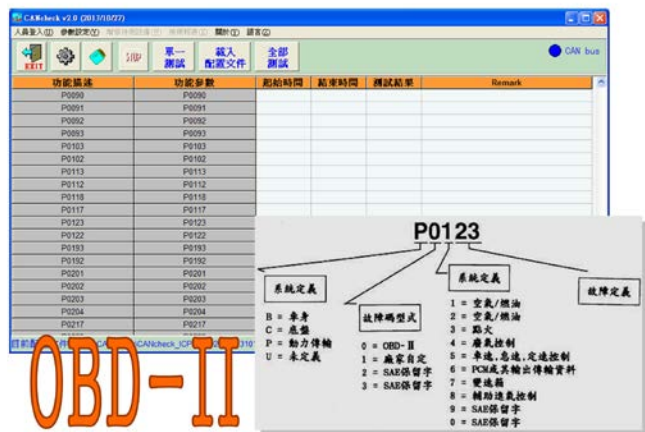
CANcheck v2.0 (2013/10/27)

人員登入(I) 參數設定(V) 報表查詢 系統設定 關於(T) 語言(G)

EXIT 清除 單一測試 載入配置文件 全部測試 CAN bus

| 功能描述 | 功能參數 | 起始時間 | 結束時間 | 測試結果 | Remark |
|---|---|---|---|---|---|
| P0090 | P0090 | | | | |
| P0091 | P0091 | | | | |
| P0092 | P0092 | | | | |
| P0093 | P0093 | | | | |
| P0103 | P0103 | | | | |
| P0102 | P0102 | | | | |
| P0113 | P0113 | | | | |
| P0112 | P0112 | | | | |
| P0118 | P0118 | | | | |
| P0117 | P0117 | | | | |
| P0123 | P0123 | | | | |
| P0122 | P0122 | | | | |
| P0193 | P0193 | | | | |
| P0192 | P0192 | | | | |
| P0201 | P0201 | | | | |
| P0202 | P0202 | | | | |
| P0203 | P0203 | | | | |
| P0204 | P0204 | | | | |
| P0217 | P0217 | | | | |

目前配置文件 CANcheck_ICP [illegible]

P0123

系統定義
B = 車身
C = 底盤
P = 動力傳輸
U = 未定義

故障碼型式
0 = OBD-II
1 = 廠家自定
2 = SAE保留字
3 = SAE保留字

系統定義
1 = 空氣/燃油
2 = 空氣/燃油
3 = 點火
4 = 廢氣控制
5 = 車速,怠速,定速控制
6 = PCM或其輸出傳輸資料
7 = 變速箱
8 = 輔助進氣控制
9 = SAE保留字
0 = SAE保留字

故障定義

OBD-II